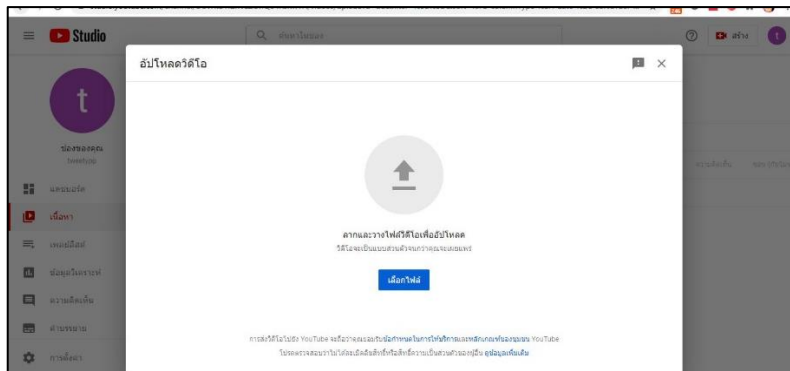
Studio

ค้นหาในช่อง

สร้าง

t

ช่องของคุณ

แดชบอร์ด

เนื้อหา

เพลย์ลิสต์

ข้อมูลวิเคราะห์

ความคิดเห็น

คำบรรยาย

การตั้งค่า

ความคิดเห็น

อัปโหลดวิดีโอ

ลากและวางไฟล์วิดีโอเพื่ออัปโหลด

วิดีโอจะเป็นแบบส่วนตัวจนกว่าคุณจะเผยแพร่

เลือกไฟล์

การส่งวิดีโอไปยัง YouTube จะถือว่าคุณยอมรับข้อกำหนดในการให้บริการและหลักเกณฑ์ของชุมชน YouTube

โปรดตรวจสอบว่าไม่ได้ละเมิดลิขสิทธิ์หรือสิทธิ์ความเป็นส่วนตัวของผู้อื่น ดูข้อมูลเพิ่มเติม